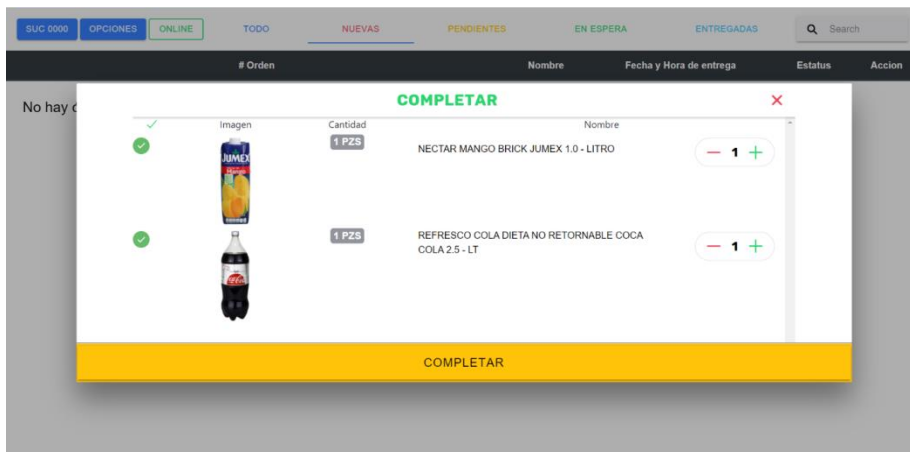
SUC 0000 OPCIONES ONLINE TODO NUEVAS PENDIENTES EN ESPERA ENTREGADAS Search

# Orden Nombre Fecha y Hora de entrega Estatus Accion

No hay d

COMPLETAR ×

| ✓ | Imagen | Cantidad | Nombre | |
|---|---|---|---|---|
| ✓ | JUMEX | 1 PZS | NECTAR MANGO BRICK JUMEX 1.0 - LITRO | − 1 + |
| ✓ | | 1 PZS | REFRESCO COLA DIETA NO RETORNABLE COCA COLA 2.5 - LT | − 1 + |

COMPLETAR